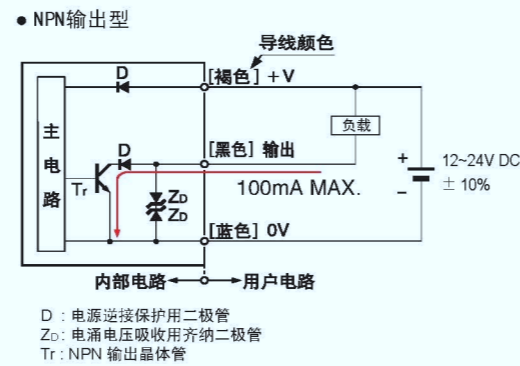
● NPN输出型

导线颜色

主电路

D

[褐色] +V

负载

D

[黑色] 输出

Tr

$Z_D$
$Z_D$

100mA MAX.

+
−

12~24V DC
± 10%

[蓝色] 0V

内部电路 ← → 用户电路

D：电源逆接保护用二极管
$Z_D$：电涌电压吸收用齐纳二极管
Tr：NPN 输出晶体管